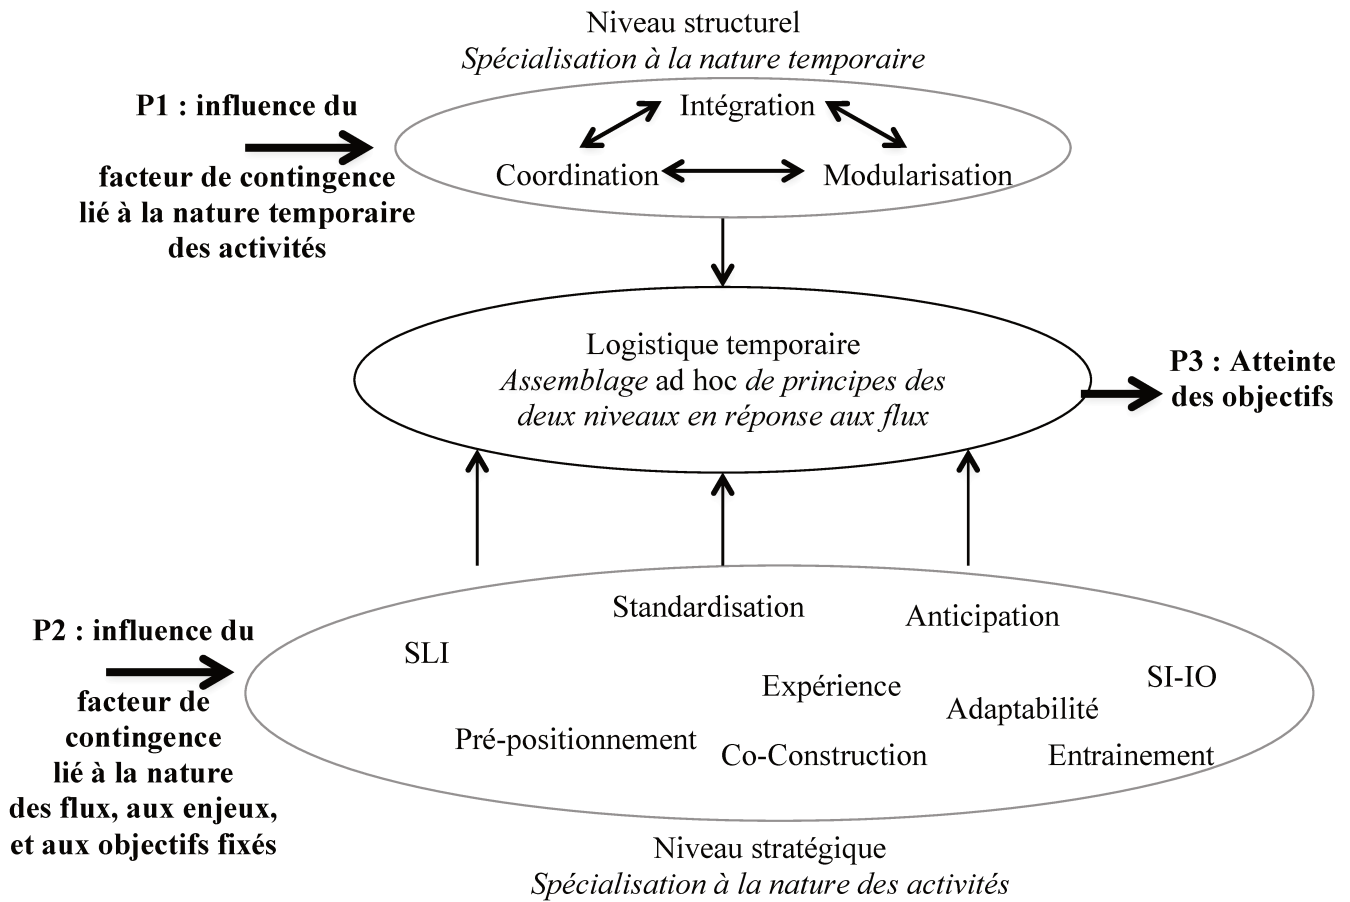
Niveau structurel
*Spécialisation à la nature temporaire*

**P1 : influence du facteur de contingence lié à la nature temporaire des activités**

Intégration

Coordination

Modularisation

Logistique temporaire
*Assemblage* ad hoc *de principes des deux niveaux en réponse aux flux*

**P3 : Atteinte des objectifs**

**P2 : influence du facteur de contingence lié à la nature des flux, aux enjeux, et aux objectifs fixés**

Standardisation

Anticipation

SLI

Expérience

SI-IO

Adaptabilité

Pré-positionnement

Co-Construction

Entrainement

Niveau stratégique
*Spécialisation à la nature des activités*